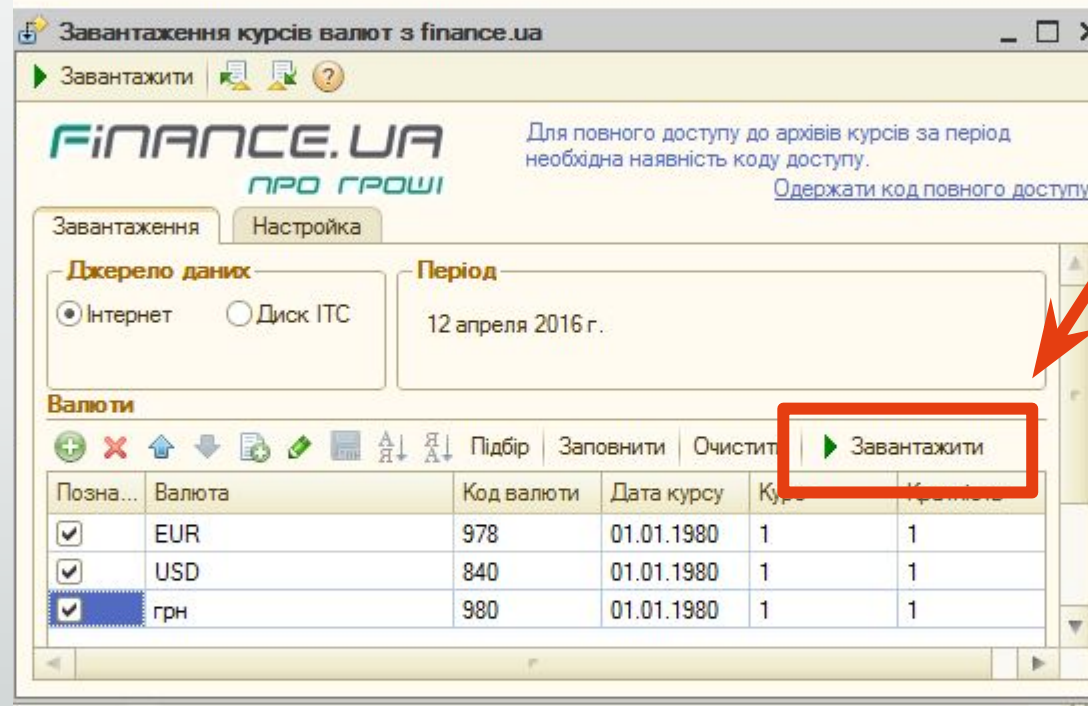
Завантаження курсів валют з finance.ua

Завантажити

FINANCE.UA
ПРО ГРОШІ

Для повного доступу до архівів курсів за період необхідна наявність коду доступу.
Одержати код повного доступу

Завантаження | Настройка

Джерело даних
Інтернет
Диск ІТС

Період
12 апреля 2016 г.

Валюти

Підбір | Заповнити | Очистити | Завантажити

| Позна... | Валюта | Код валюти | Дата курсу | Курс | Кратність |
|---|---|---|---|---|---|
| ✓ | EUR | 978 | 01.01.1980 | 1 | 1 |
| ✓ | USD | 840 | 01.01.1980 | 1 | 1 |
| ✓ | грн | 980 | 01.01.1980 | 1 | 1 |